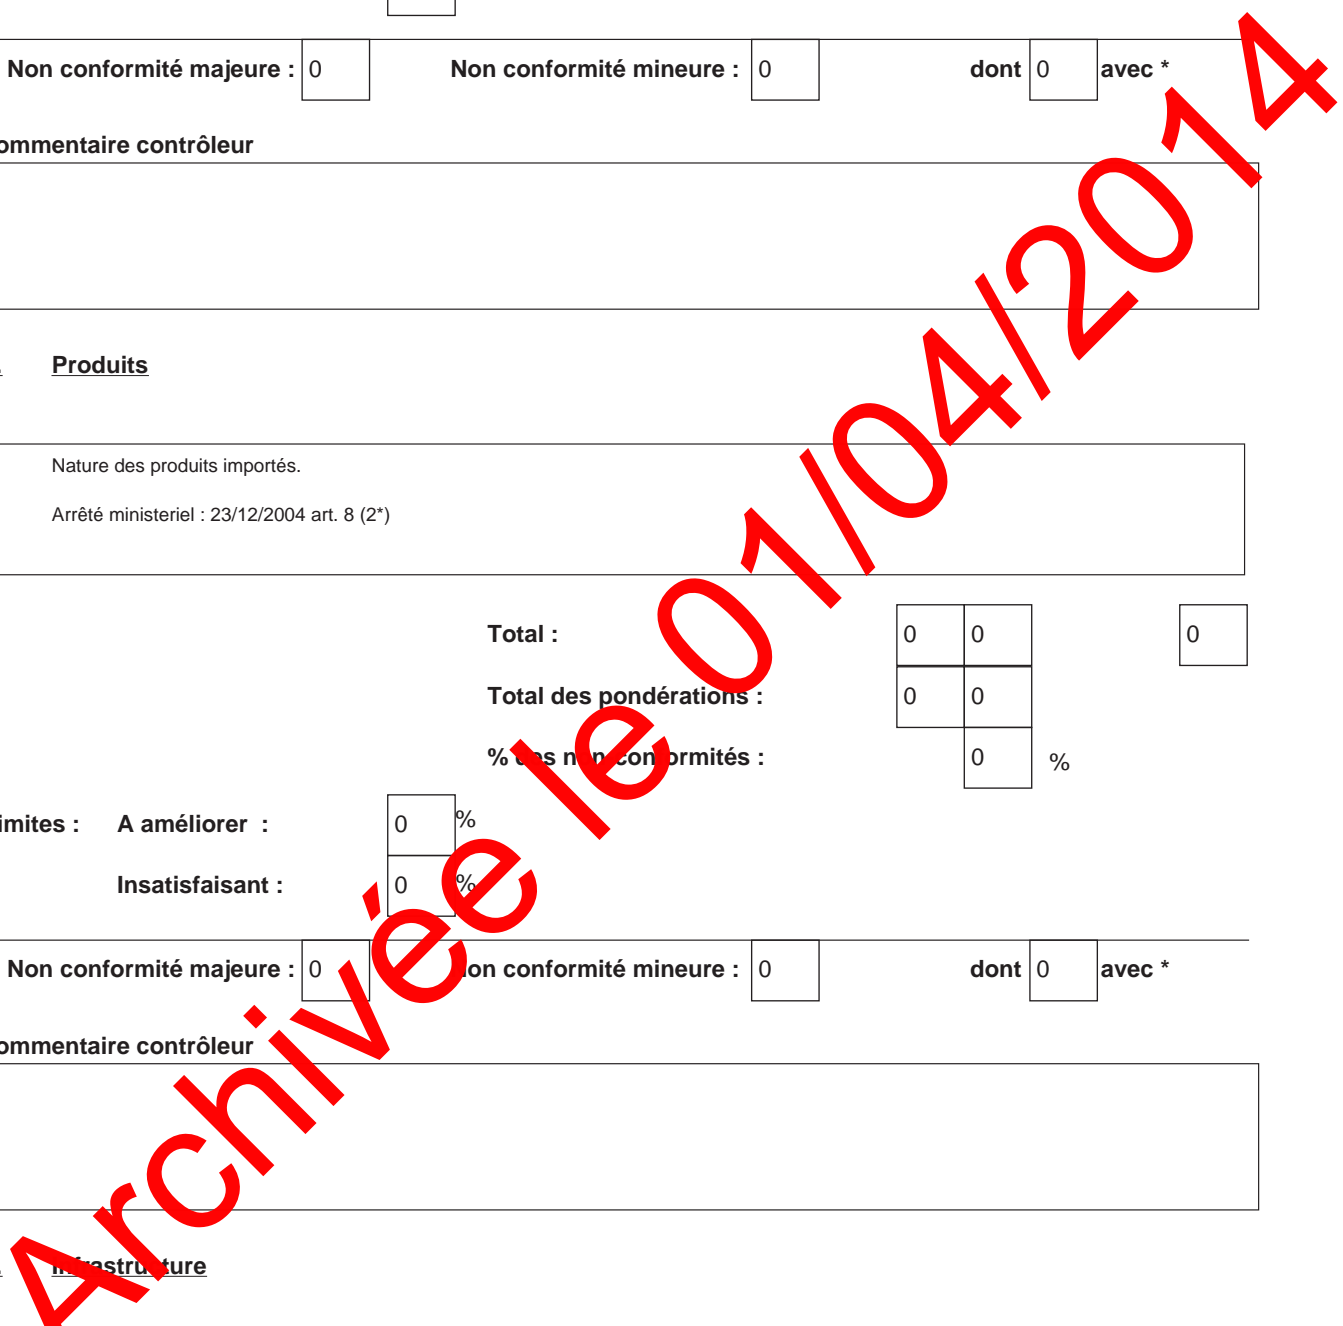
Non conformité majeure : 0 Non conformité mineure : 0 dont 0 avec *

ommentaire contrôleur

Produits

Nature des produits importés.

Arrêté ministeriel : 23/12/2004 art. 8 (2*)

Total : 0 0 0

Total des pondérations : 0 0

% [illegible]s n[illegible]n con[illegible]ormités : 0 %

imites : A améliorer : 0 %

Insatisfaisant : 0 %

Non conformité majeure : 0 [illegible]on conformité mineure : 0 dont 0 avec *

ommentaire contrôleur

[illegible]frastru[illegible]ture

Archivée le 01/04/2014